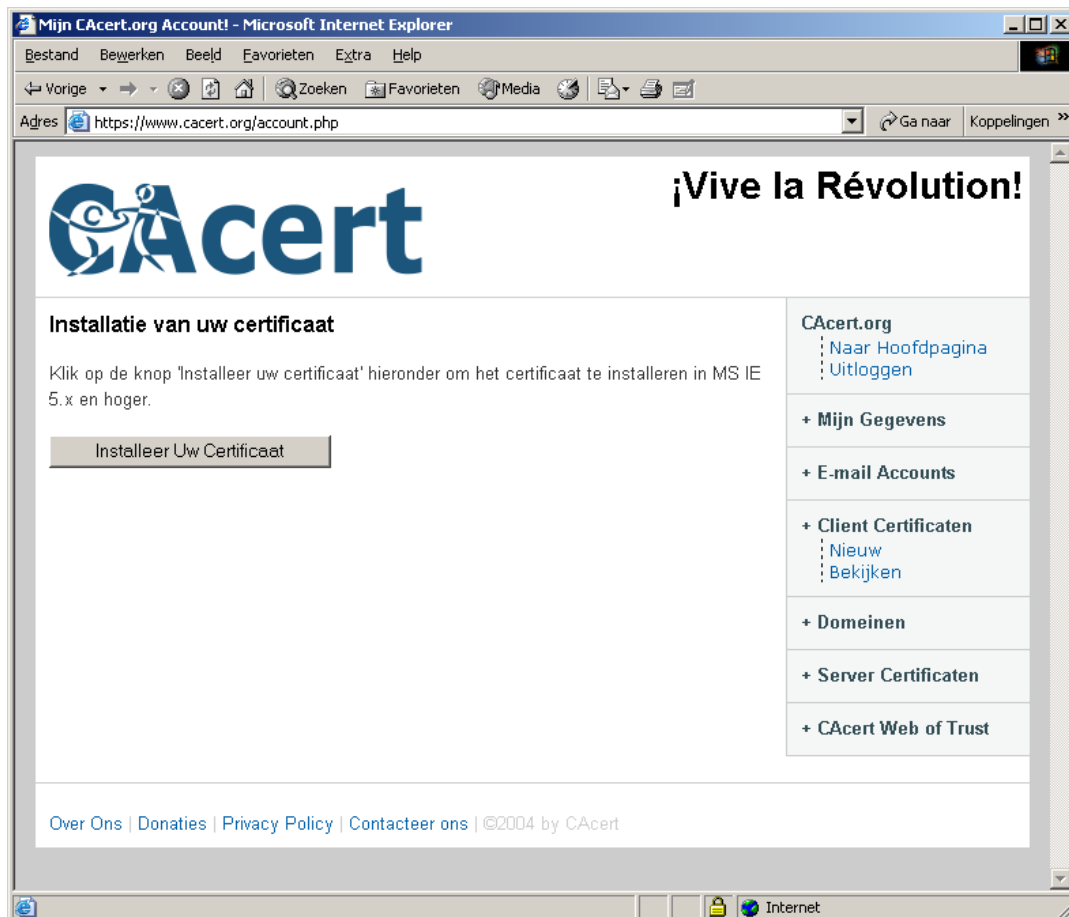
Mijn CAcert.org Account! - Microsoft Internet Explorer

Bestand Bewerken Beeld Favorieten Extra Help

Vorige Zoeken Favorieten Media

Adres https://www.cacert.org/account.php Ga naar Koppelingen

CAcert

¡Vive la Révolution!

Installatie van uw certificaat

Klik op de knop 'Installeer uw certificaat' hieronder om het certificaat te installeren in MS IE 5.x en hoger.

Installeer Uw Certificaat

CAcert.org
Naar Hoofdpagina
Uitloggen

+ Mijn Gegevens

+ E-mail Accounts

+ Client Certificaten
Nieuw
Bekijken

+ Domeinen

+ Server Certificaten

+ CAcert Web of Trust

Over Ons | Donaties | Privacy Policy | Contacteer ons | ©2004 by CAcert

Internet